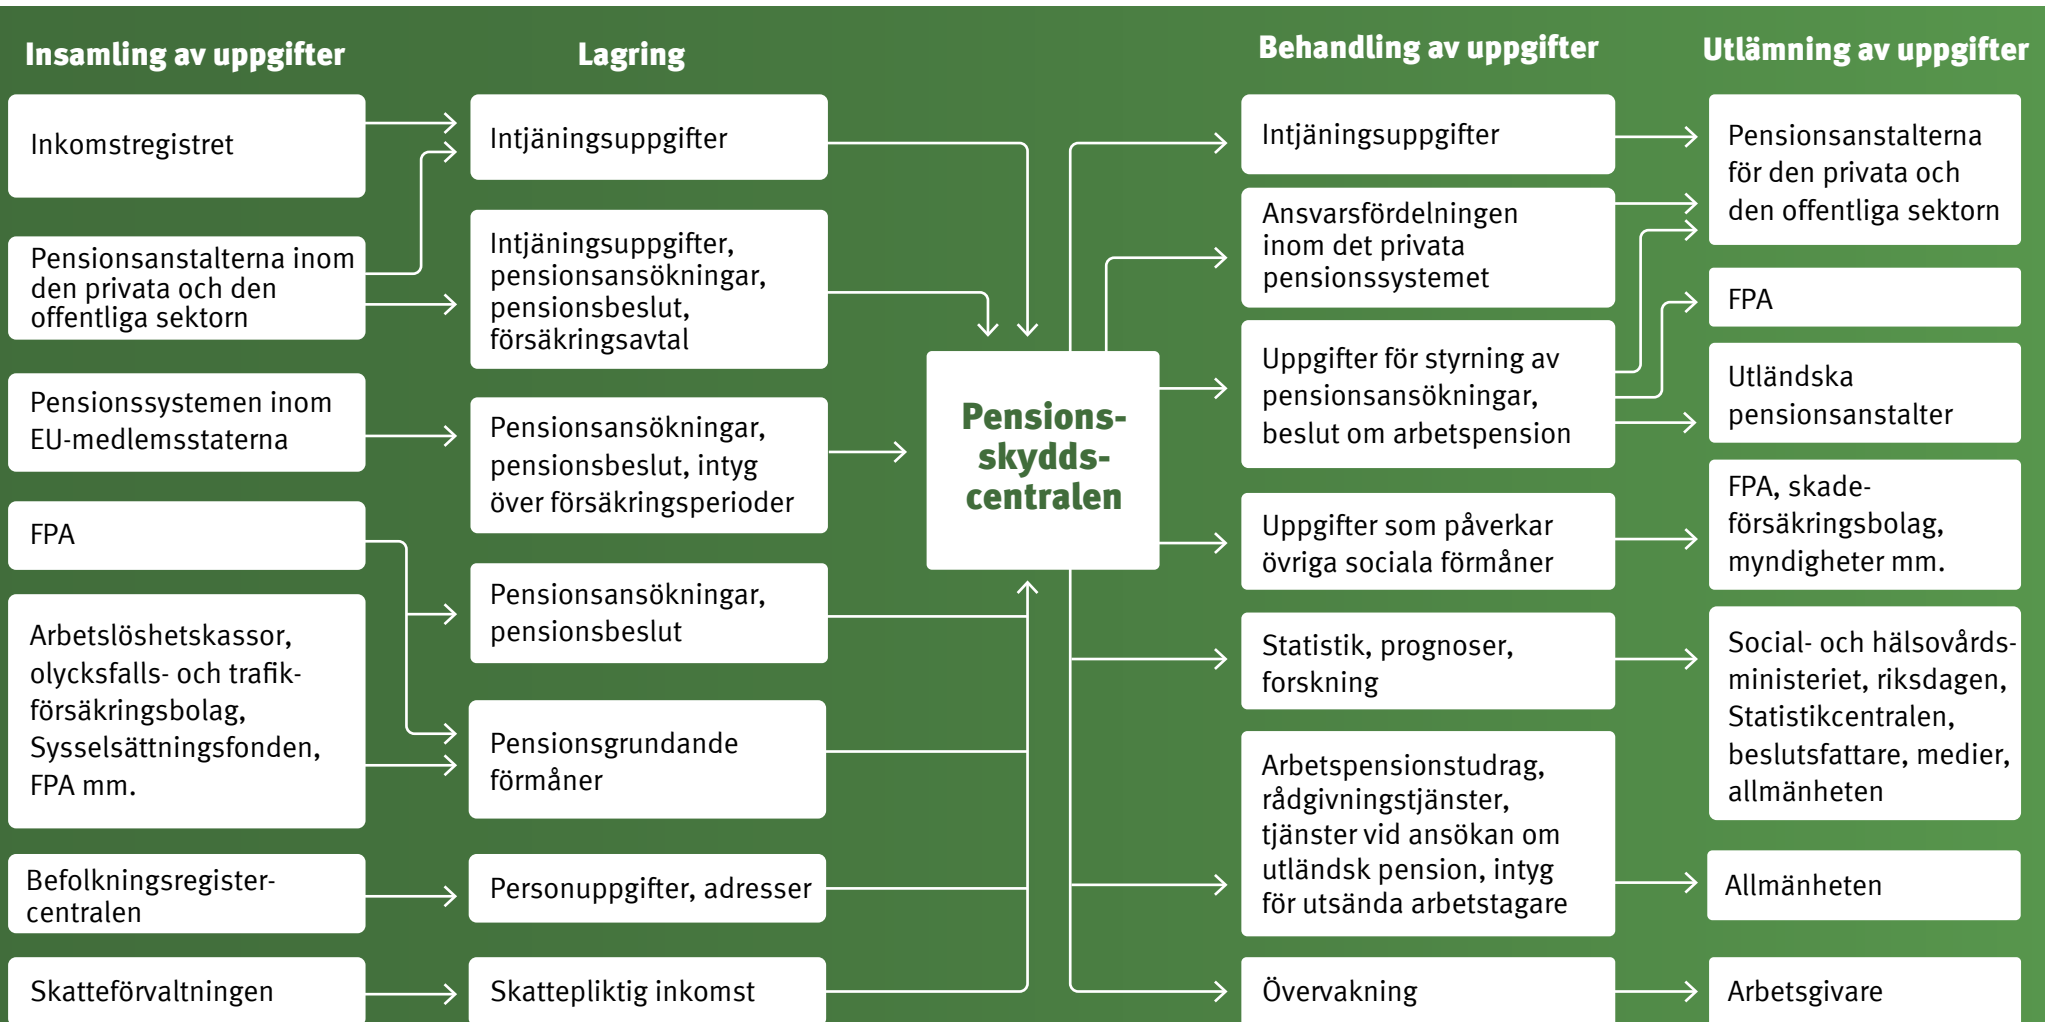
Insamling av uppgifter

Lagring

Behandling av uppgifter

Utlämning av uppgifter

Inkomstregistret

Pensionsanstalterna inom den privata och den offentliga sektorn

Pensionssystemen inom EU-medlemsstaterna

FPA

Arbetslöshetskassor, olycksfalls- och trafikförsäkringsbolag, Sysselsättningsfonden, FPA mm.

Befolkningsregistercentralen

Skatteförvaltningen

Intjäningsuppgifter

Intjäningsuppgifter, pensionsansökningar, pensionsbeslut, försäkringsavtal

Pensionsansökningar, pensionsbeslut, intyg över försäkringsperioder

Pensionsansökningar, pensionsbeslut

Pensionsgrundande förmåner

Personuppgifter, adresser

Skattepliktig inkomst

Pensionsskyddscentralen

Intjäningsuppgifter

Ansvarsfördelningen inom det privata pensionssystemet

Uppgifter för styrning av pensionsansökningar, beslut om arbetspension

Uppgifter som påverkar övriga sociala förmåner

Statistik, prognoser, forskning

Arbetspensionstudrag, rådgivningstjänster, tjänster vid ansökan om utländsk pension, intyg för utsända arbetstagare

Övervakning

Pensionsanstalterna för den privata och den offentliga sektorn

FPA

Utländska pensionsanstalter

FPA, skadeförsäkringsbolag, myndigheter mm.

Social- och hälsovårdsministeriet, riksdagen, Statistikcentralen, beslutsfattare, medier, allmänheten

Allmänheten

Arbetsgivare